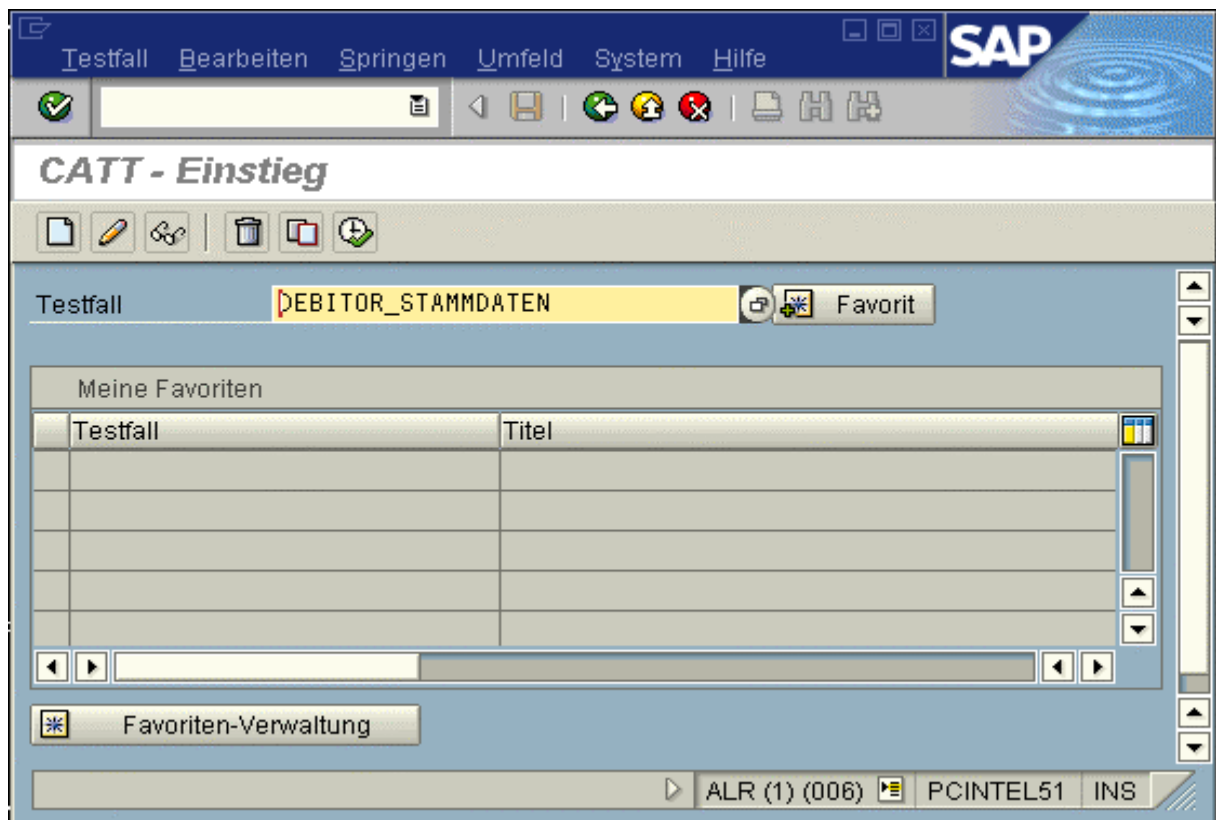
Testfall Bearbeiten Springen Umfeld System Hilfe

SAP

CATT - Einstieg

Testfall DEBITOR_STAMMDATEN Favorit

Meine Favoriten

| Testfall | Titel |
|---|---|
| | |
| | |
| | |
| | |
| | |

Favoriten-Verwaltung

ALR (1) (006) PCINTEL51 INS